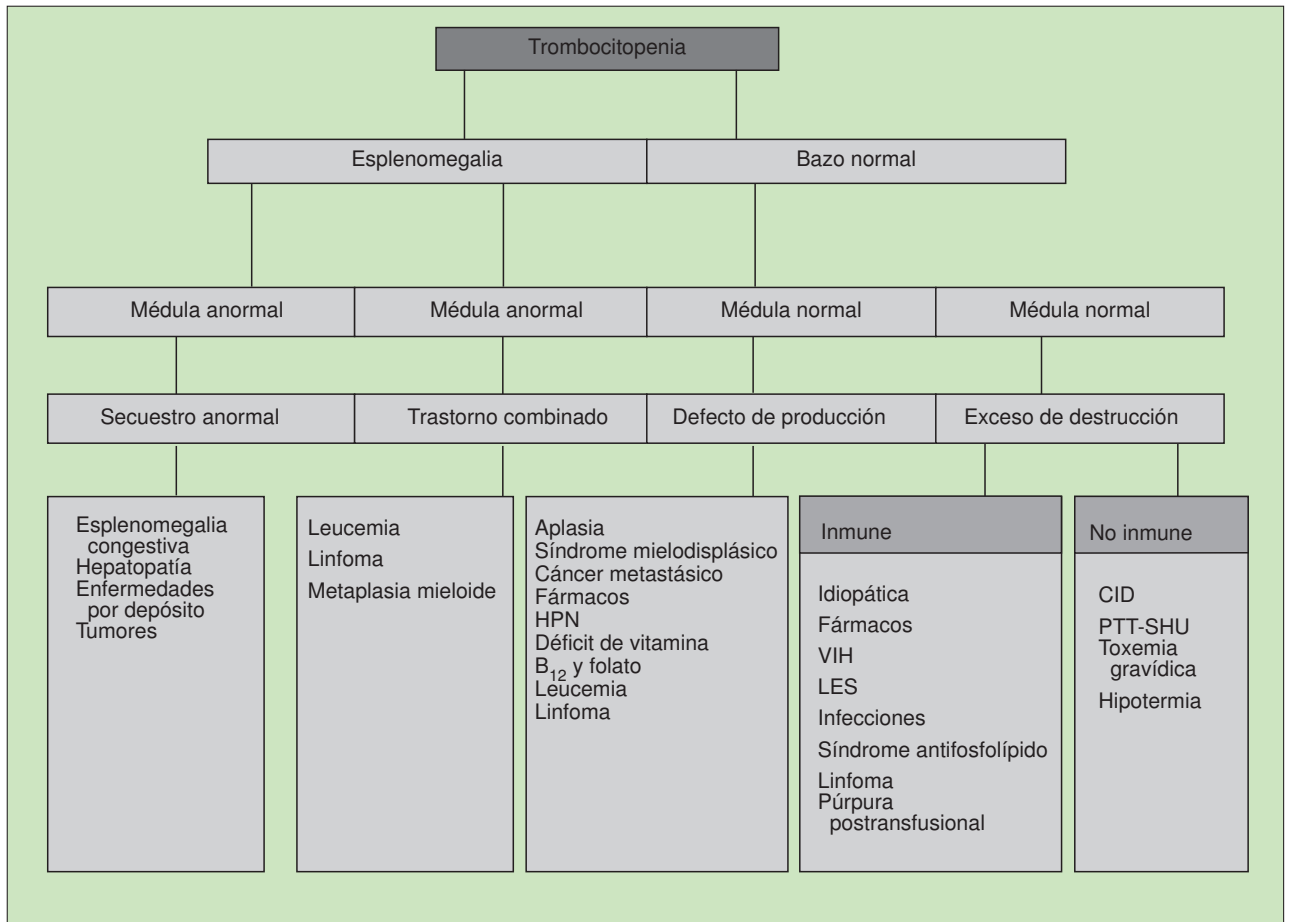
Trombocitopenia

Esplenomegalia

Bazo normal

Médula anormal

Médula anormal

Médula normal

Médula normal

Secuestro anormal

Trastorno combinado

Defecto de producción

Exceso de destrucción

Esplenomegalia congestiva
Hepatopatía
Enfermedades por depósito
Tumores

Leucemia
Linfoma
Metaplasia mieloide

Aplasia
Síndrome mielodisplásico
Cáncer metastásico
Fármacos
HPN
Déficit de vitamina $B_{12}$ y folato
Leucemia
Linfoma

Inmune

Idiopática
Fármacos
VIH
LES
Infecciones
Síndrome antifosfolípido
Linfoma
Púrpura postransfusional

No inmune

CID
PTT-SHU
Toxemia gravídica
Hipotermia